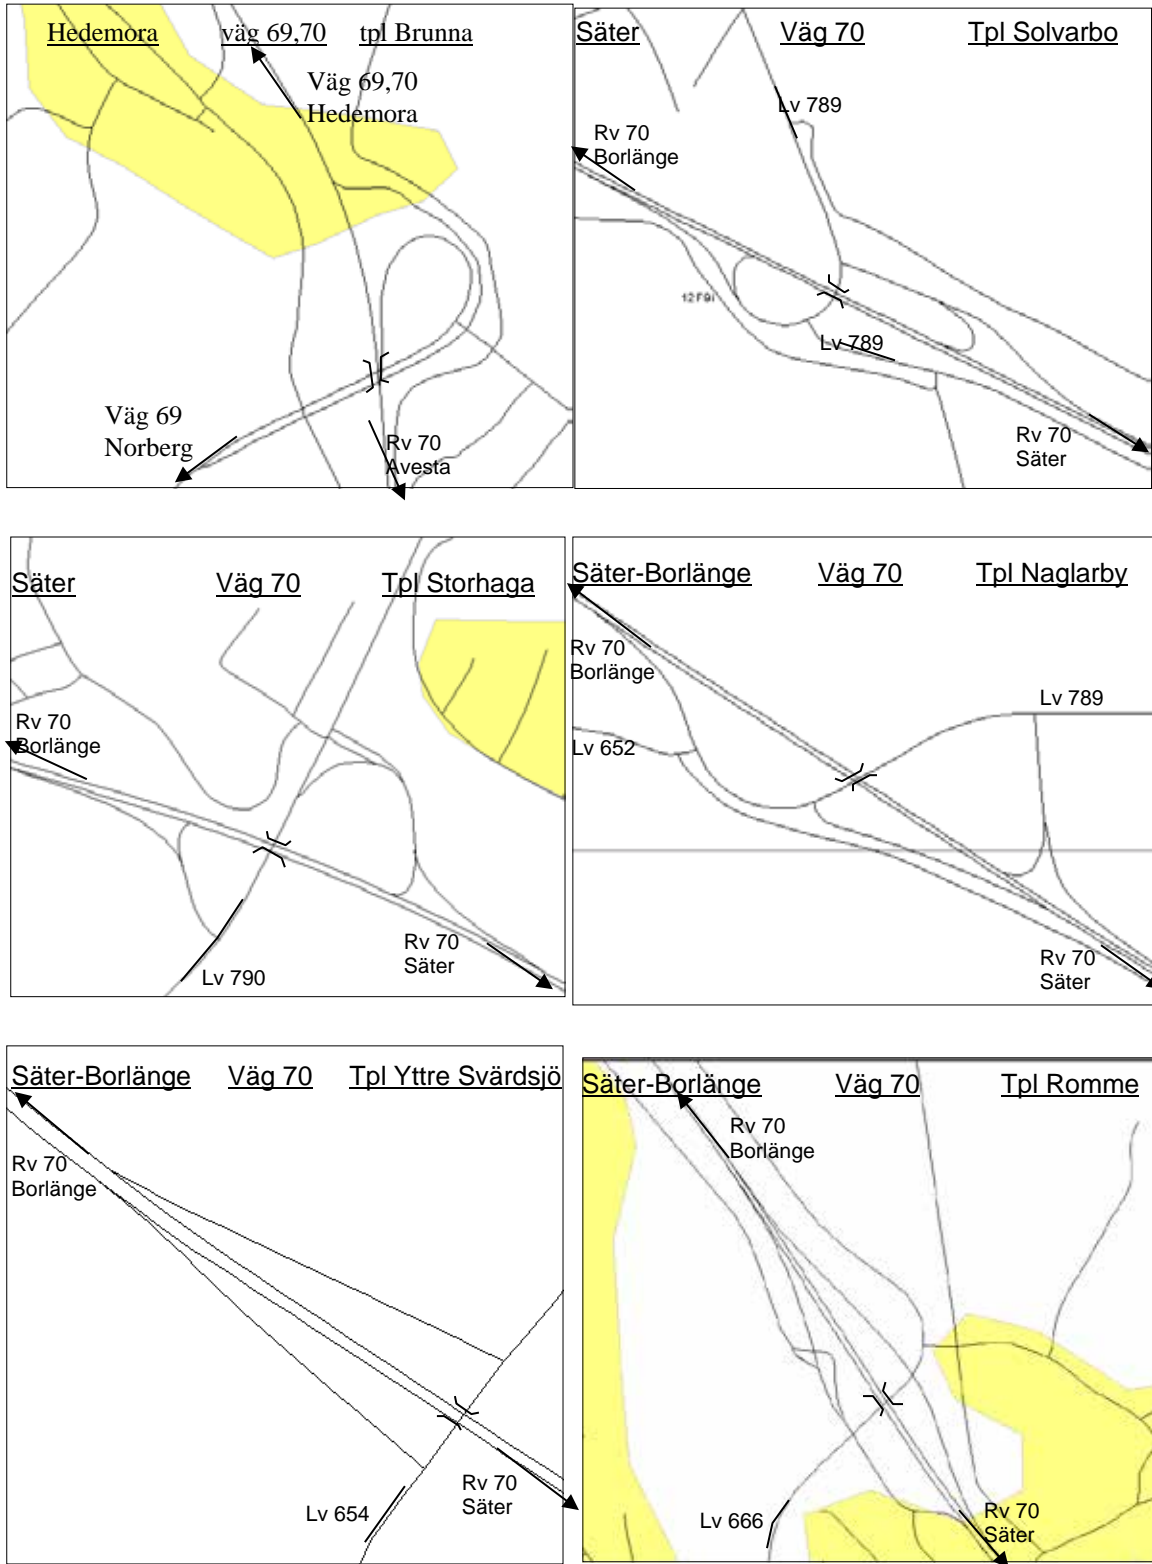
Hedemora väg 69,70 tpl Brunna

Väg 69,70
Hedemora

Väg 69
Norberg

Rv 70
Avesta

Säter Väg 70 Tpl Solvarbo

Lv 789

Rv 70
Borlänge

12F9i

Lv 789

Rv 70
Säter

Säter Väg 70 Tpl Storhaga

Rv 70
Borlänge

Rv 70
Säter

Lv 790

Säter-Borlänge Väg 70 Tpl Naglarby

Rv 70
Borlänge

Lv 789

Lv 652

Rv 70
Säter

Säter-Borlänge Väg 70 Tpl Yttre Svärdsjö

Rv 70
Borlänge

Rv 70
Säter

Lv 654

Säter-Borlänge Väg 70 Tpl Romme

Rv 70
Borlänge

Lv 666

Rv 70
Säter